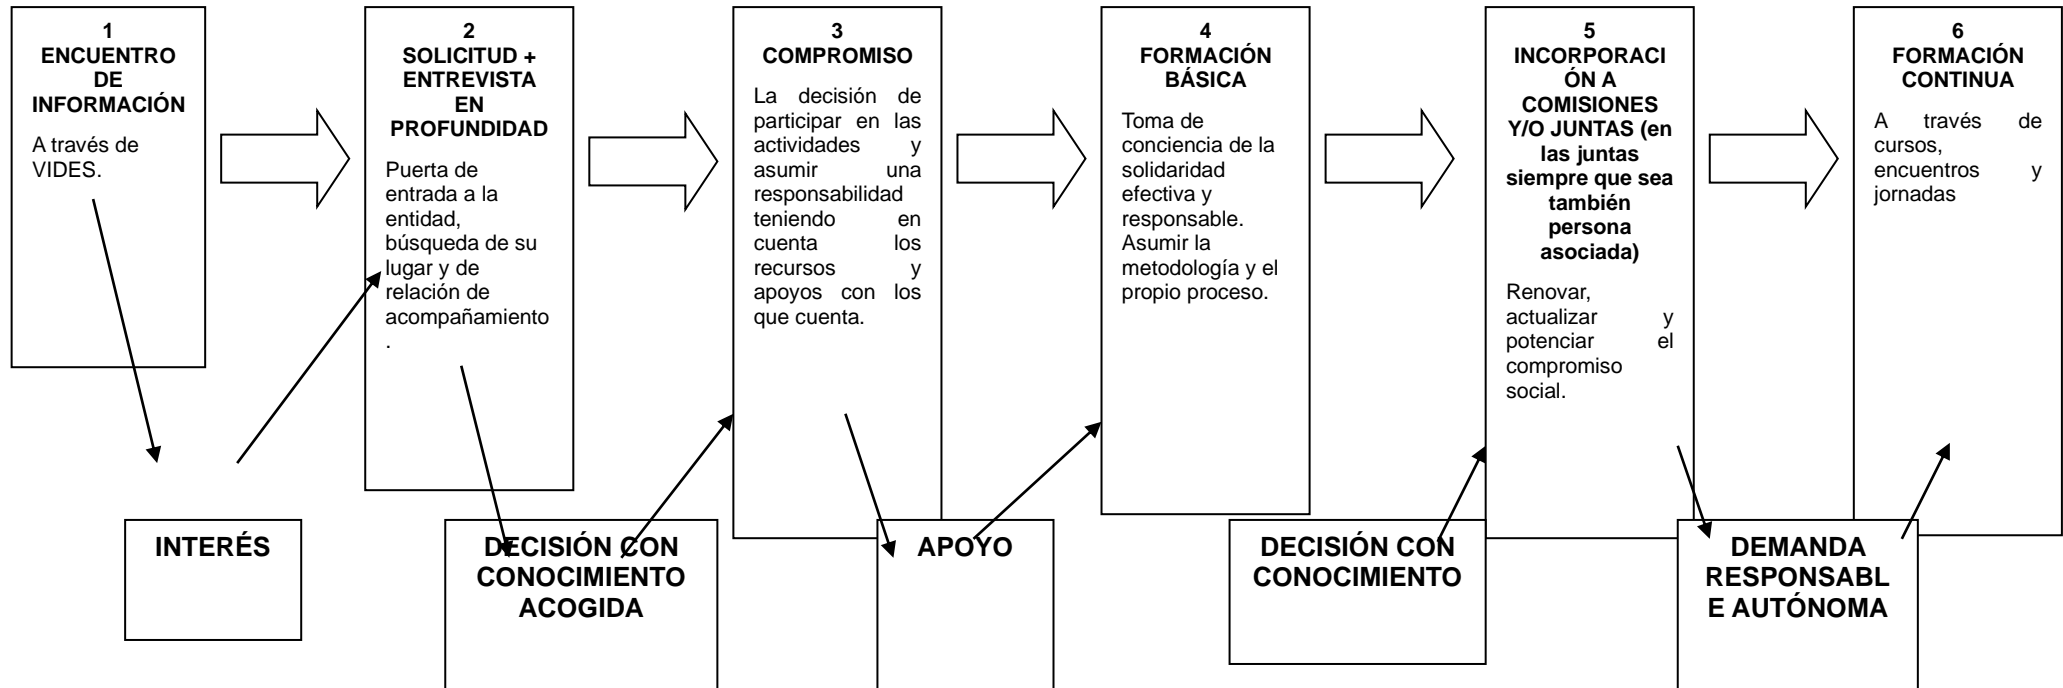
1
ENCUENTRO DE INFORMACIÓN

A través de VIDES.

2
SOLICITUD + ENTREVISTA EN PROFUNDIDAD

Puerta de entrada a la entidad, búsqueda de su lugar y de relación de acompañamiento.

3
COMPROMISO

La decisión de participar en las actividades y asumir una responsabilidad teniendo en cuenta los recursos y apoyos con los que cuenta.

4
FORMACIÓN BÁSICA

Toma de conciencia de la solidaridad efectiva y responsable. Asumir la metodología y el propio proceso.

5
INCORPORACIÓN A COMISIONES Y/O JUNTAS (en las juntas siempre que sea también persona asociada)

Renovar, actualizar y potenciar el compromiso social.

6
FORMACIÓN CONTINUA

A través de cursos, encuentros y jornadas

INTERÉS

DECISIÓN CON CONOCIMIENTO ACOGIDA

APOYO

DECISIÓN CON CONOCIMIENTO

DEMANDA RESPONSABLE AUTÓNOMA